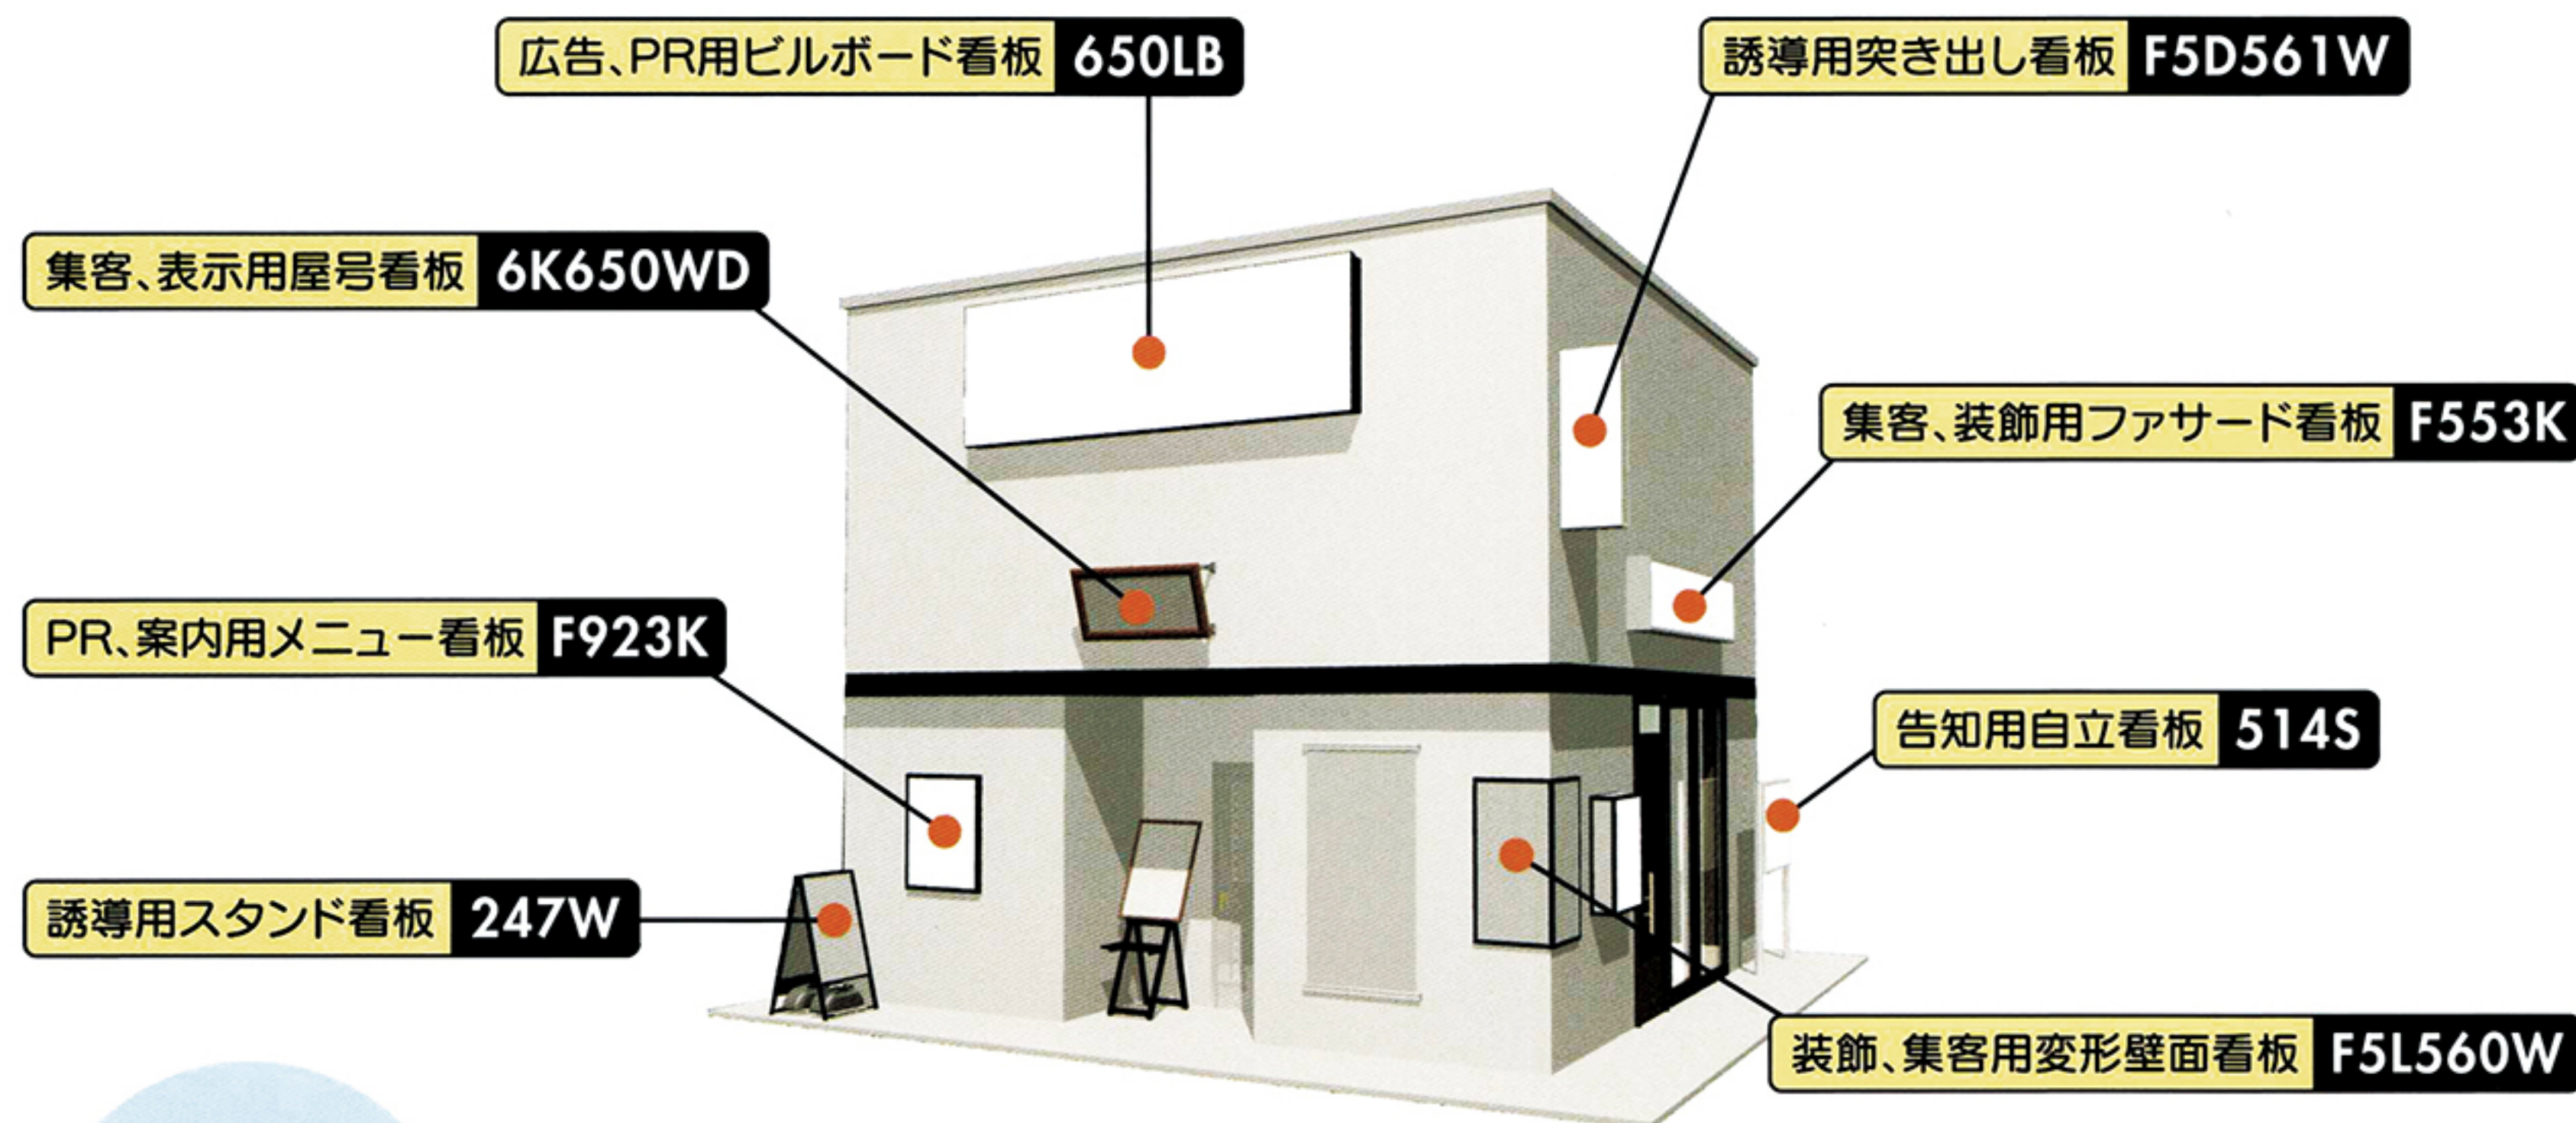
広告、PR用ビルボード看板 650LB

誘導用突き出し看板 F5D561W

集客、表示用屋号看板 6K650WD

集客、装飾用ファサード看板 F553K

PR、案内用メニュー看板 F923K

告知用自立看板 514S

誘導用スタンド看板 247W

装飾、集客用変形壁面看板 F5L560W